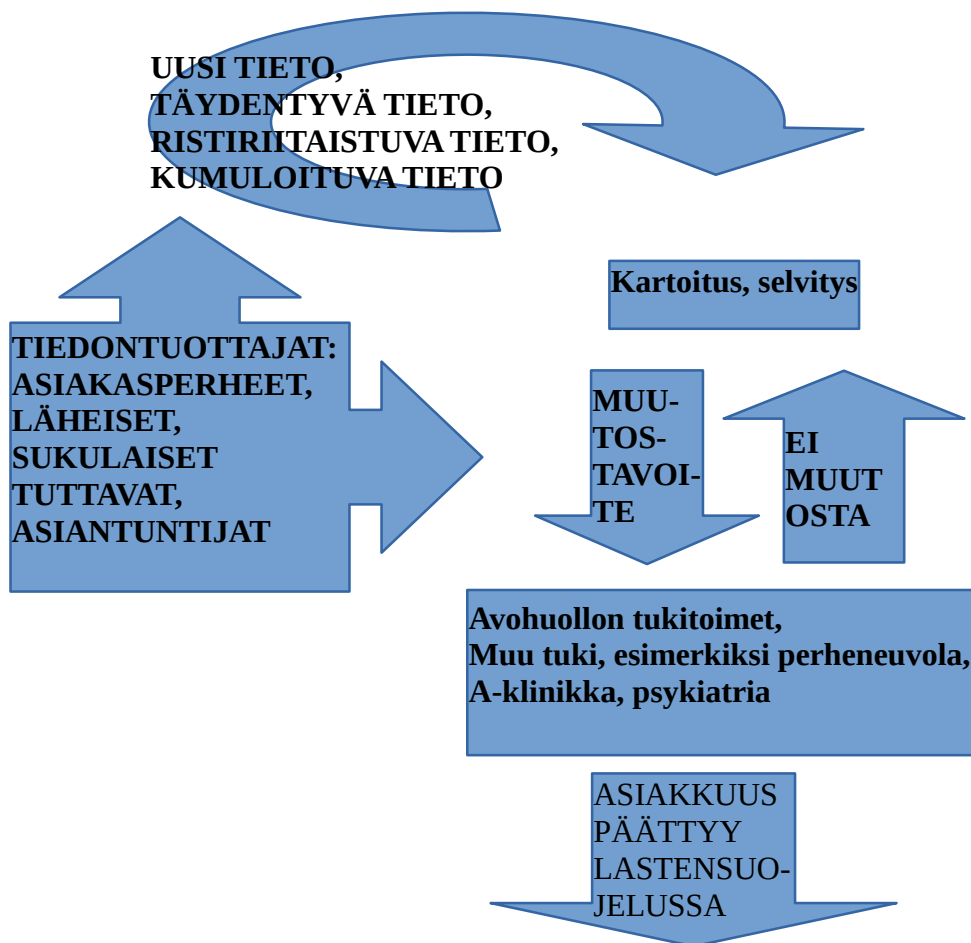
UUSI TIETO,
TÄYDENTYVÄ TIETO,
RISTIRIITAISTUVA TIETO,
KUMULOITUVA TIETO

Kartoitus, selvitys

TIEDONTUOTTAJAT:
ASIAKASPERHEET,
LÄHEISET,
SUKULAISET
TUTTAVAT,
ASIANTUNTIJAT

MUUTOSTAVOITE

EI MUUTOSTA

Avohuollon tukitoimet,
Muu tuki, esimerkiksi perheneuvola,
A-klinikka, psykiatria

ASIAKKUUS PÄÄTTYY LASTENSUOJELUSSA